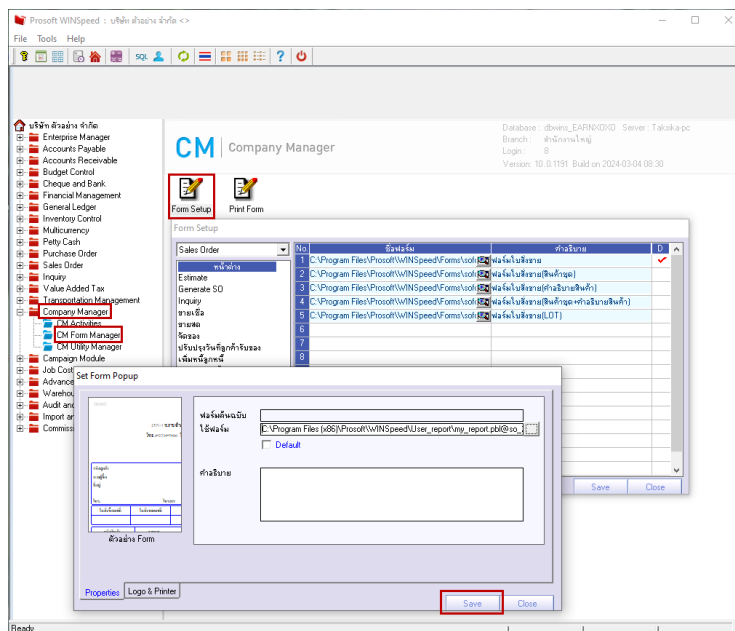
Prosoft WINSpeed : บริษัท ตัวอย่าง จำกัด <>

File Tools Help

SQL

บริษัท ตัวอย่าง จำกัด
Enterprise Manager
Accounts Payable
Accounts Receivable
Budget Control
Cheque and Bank
Financial Management
General Ledger
Inventory Control
Multicurrency
Petty Cash
Purchase Order
Sales Order
Inquiry
Value Added Tax
Transportation Management
Company Manager
CM Activities
CM Form Manager
CM Utility Manager
Campaign Module
Job Cost
Advance
Warehou
Audit and
Import an
Commiss

CM | Company Manager

Database : dbwins_EARNXOXO Server : Taksika-pc
Branch : สำนักงานใหญ่
Login : 8
Version: 10..0.1191 Build on 2024-03-04 08:30

Form Setup
Print Form

Form Setup

Sales Order

หน้าต่าง
Estimate
Generate SO
Inquiry
ขายเชื่อ
ขายสด
จัดจอง
ปรับปรุงวันที่ลูกค้ารับของ
เพิ่มหนี้ลูกหนี้

| No. | ชื่อฟอร์ม | คำอธิบาย | D |
|---|---|---|---|
| 1 | C:\Program Files\Prosoft\WINSpeed\Forms\soh | ฟอร์มใบสั่งขาย | ✔ |
| 2 | C:\Program Files\Prosoft\WINSpeed\Forms\soh | ฟอร์มใบสั่งขาย(สินค้าชุด) | |
| 3 | C:\Program Files\Prosoft\WINSpeed\Forms\soh | ฟอร์มใบสั่งขาย(คำอธิบายสินค้า) | |
| 4 | C:\Program Files\Prosoft\WINSpeed\Forms\soh | ฟอร์มใบสั่งขาย(สินค้าชุด+คำอธิบายสินค้า) | |
| 5 | C:\Program Files\Prosoft\WINSpeed\Forms\soh | ฟอร์มใบสั่งขาย(LOT) | |
| 6 | | | |
| 7 | | | |
| 8 | | | |

Save Close

Set Form Popup

ฟอร์มต้นฉบับ
ใช้ฟอร์ม C:\Program Files (x86)\Prosoft\WINSpeed\User_report\my_report.pbl@so_
Default
คำอธิบาย

ตัวอย่าง Form

Properties Logo & Printer

Save Close

Ready